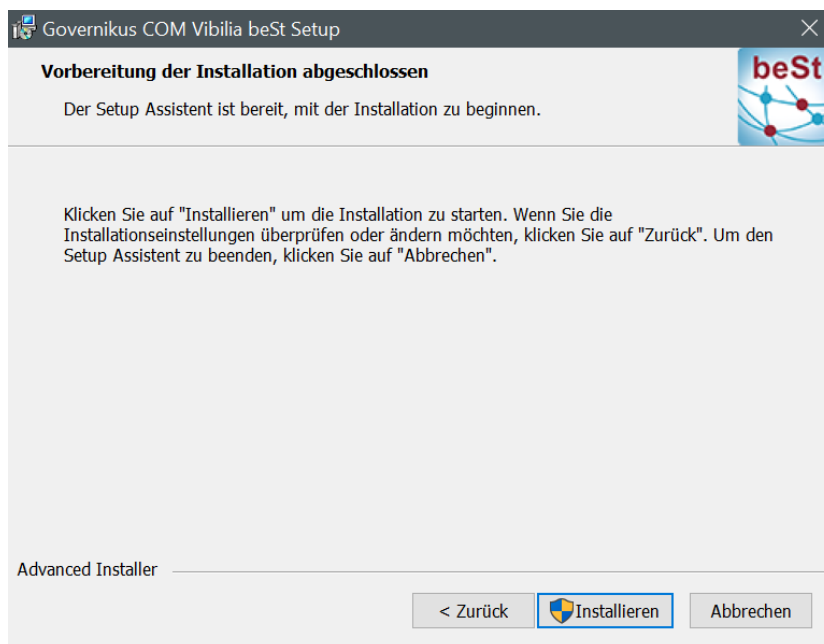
Governikus COM Vibilia beSt Setup

Vorbereitung der Installation abgeschlossen

Der Setup Assistent ist bereit, mit der Installation zu beginnen.

beSt

Klicken Sie auf "Installieren" um die Installation zu starten. Wenn Sie die Installationseinstellungen überprüfen oder ändern möchten, klicken Sie auf "Zurück". Um den Setup Assistent zu beenden, klicken Sie auf "Abbrechen".

Advanced Installer

< Zurück

Installieren

Abbrechen